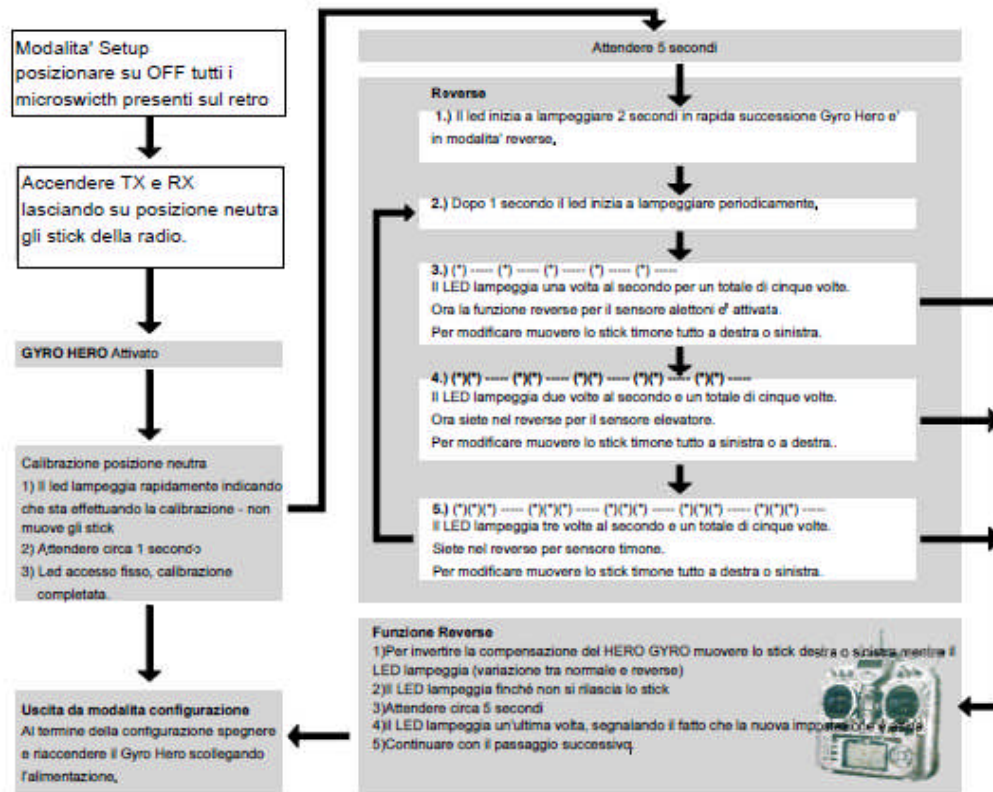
Modalita' Setup posizionare su OFF tutti i microswitch presenti sul retro

Accendere TX e RX lasciando su posizione neutra gli stick della radio.

GYRO HERO Attivato

Calibrazione posizione neutra
1) Il led lampeggia rapidamente indicando che sta effettuando la calibrazione - non muove gli stick
2) Attendere circa 1 secondo
3) Led acceso fisso, calibrazione completata.

Uscita da modalita configurazione
Al termine della configurazione spegnere e riaccendere il Gyro Hero scollegando l'alimentazione.

Attendere 5 secondi

Reverse
1.) Il led inizia a lampeggiare 2 secondi in rapida successione Gyro Hero e' in modalita' reverse.

2.) Dopo 1 secondo il led inizia a lampeggiare periodicamente.

3.) (\*) ----- (\*) ----- (\*) ----- (\*) ----- (\*) -----
Il LED lampeggia una volta al secondo per un totale di cinque volte.
Ora la funzione reverse per il sensore alettoni e' attivata.
Per modificare muovere lo stick timone tutto a destra o sinistra.

4.) (\*)(\*) ----- (\*)(\*) ----- (\*)(\*) ----- (\*)(\*) ----- (\*)(\*) -----
Il LED lampeggia due volte al secondo e un totale di cinque volte.
Ora siete nel reverse per il sensore elevatore.
Per modificare muovere lo stick timone tutto a sinistra o a destra.

5.) (\*)(\*)(\*) ----- (\*)(\*)(\*) ----- (\*)(\*)(\*) ----- (\*)(\*)(\*) ----- (\*)(\*)(\*) -----
Il LED lampeggia tre volte al secondo e un totale di cinque volte.
Siete nel reverse per sensore timone.
Per modificare muovere lo stick timone tutto a destra o sinistra.

Funzione Reverse
1)Per invertire la compensazione del HERO GYRO muovere lo stick destra o sinistra mentre il LED lampeggia (variazione tra normale e reverse)
2)Il LED lampeggia finché non si rilascia lo stick
3)Attendere circa 5 secondi
4)Il LED lampeggia un'ultima volta, segnalando il fatto che la nuova impostazione e' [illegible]
5)Continuare con il passaggio successivo.